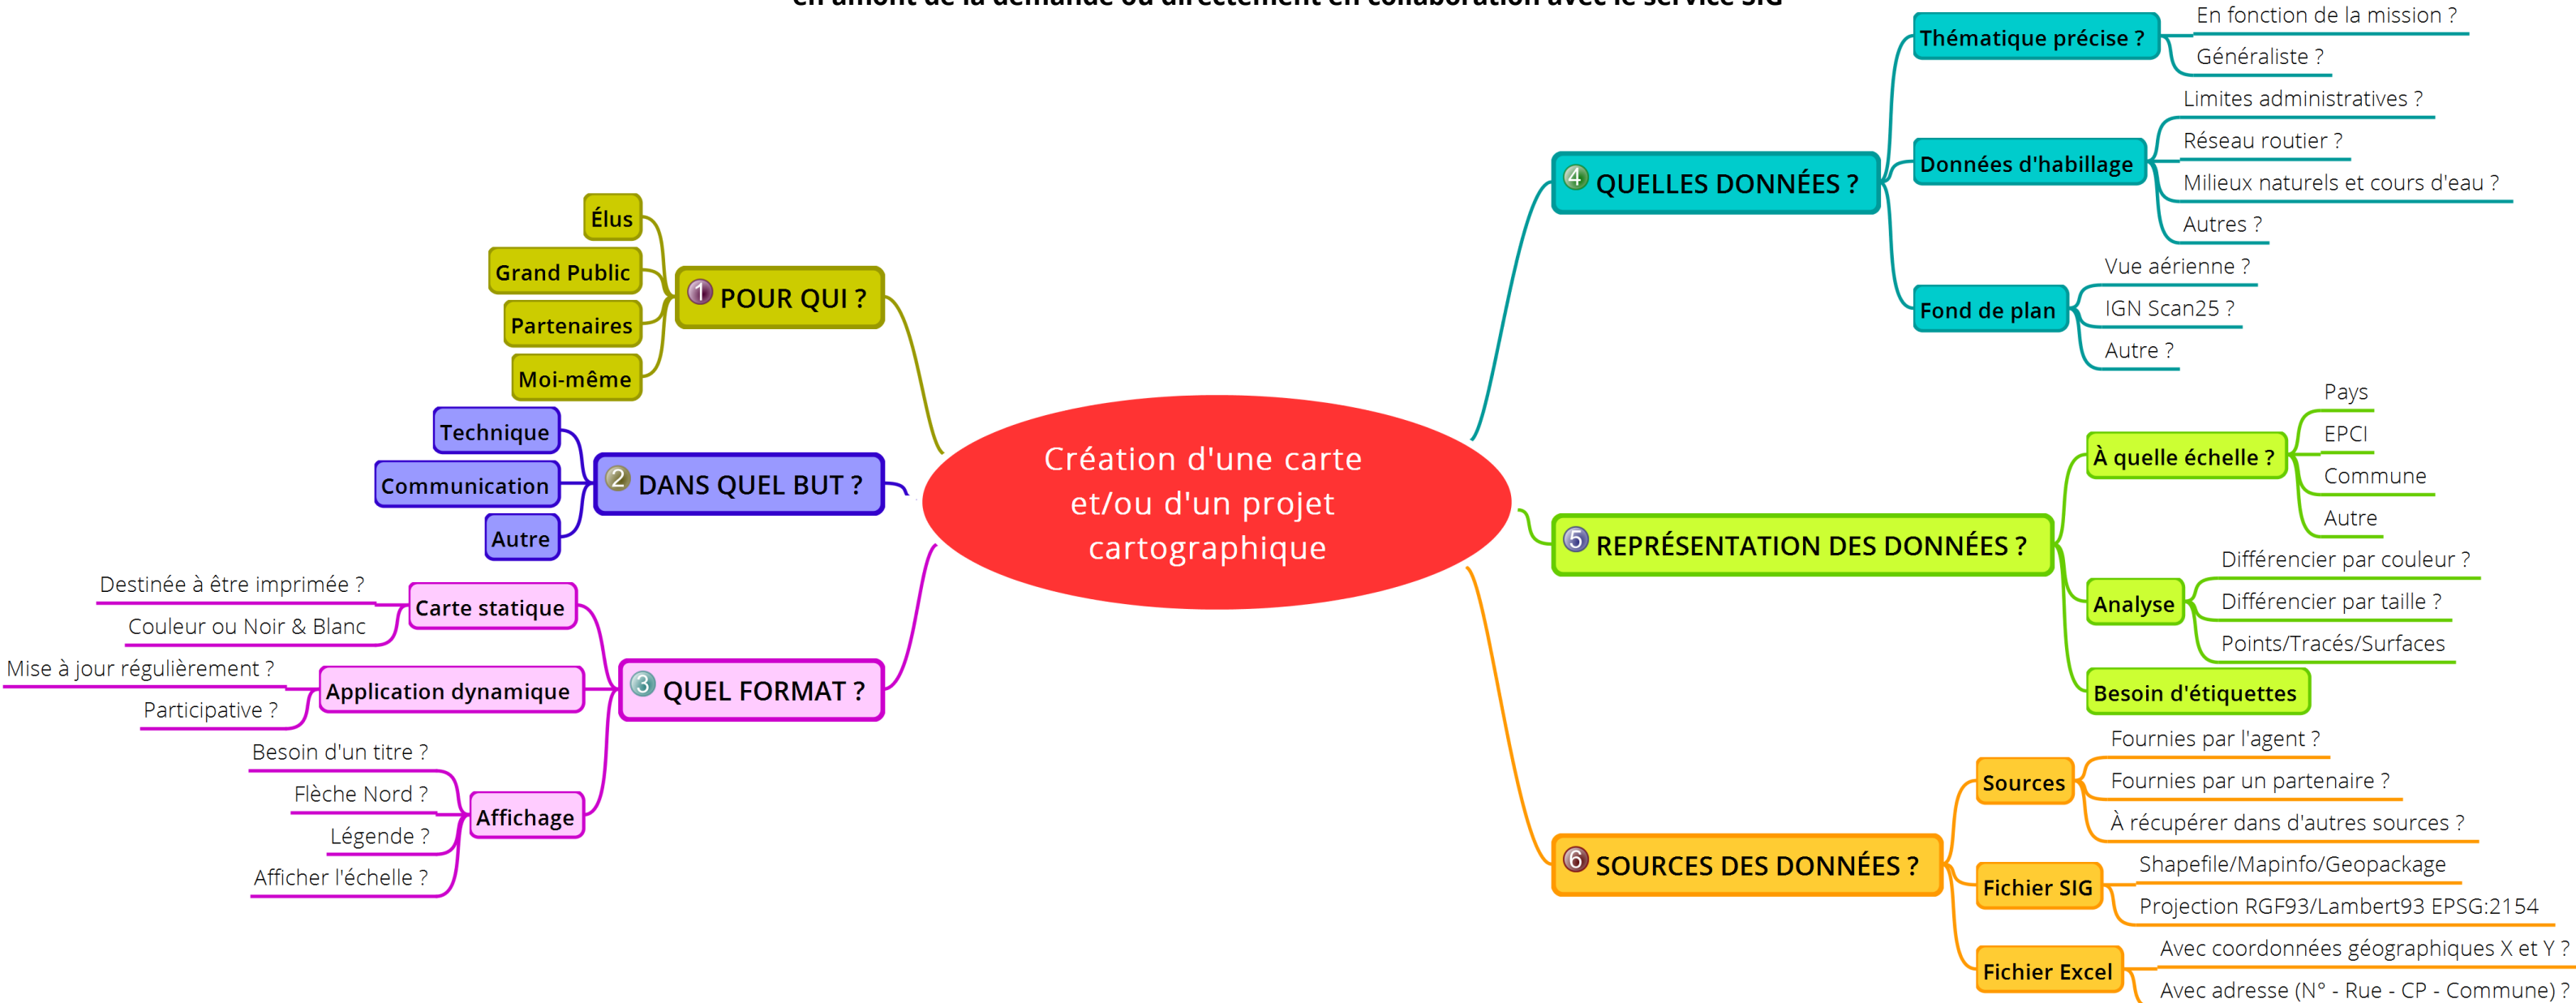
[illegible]

Création d'une carte et/ou d'un projet cartographique

1 POUR QUI ?
Élus
Grand Public
Partenaires
Moi-même

2 DANS QUEL BUT ?
Technique
Communication
Autre

3 QUEL FORMAT ?
Carte statique
Destinée à être imprimée ?
Couleur ou Noir & Blanc
Application dynamique
Mise à jour régulièrement ?
Participative ?
Affichage
Besoin d'un titre ?
Flèche Nord ?
Légende ?
Afficher l'échelle ?

4 QUELLES DONNÉES ?
Thématique précise ?
En fonction de la mission ?
Généraliste ?
Données d'habillage
Limites administratives ?
Réseau routier ?
Milieux naturels et cours d'eau ?
Autres ?
Fond de plan
Vue aérienne ?
IGN Scan25 ?
Autre ?

5 REPRÉSENTATION DES DONNÉES ?
À quelle échelle ?
Pays
EPCI
Commune
Autre
Analyse
Différencier par couleur ?
Différencier par taille ?
Points/Tracés/Surfaces
Besoin d'étiquettes

6 SOURCES DES DONNÉES ?
Sources
Fournies par l'agent ?
Fournies par un partenaire ?
À récupérer dans d'autres sources ?
Fichier SIG
Shapefile/Mapinfo/Geopackage
Projection RGF93/Lambert93 EPSG:2154
Fichier Excel
Avec coordonnées géographiques X et Y ?
Avec adresse (N° - Rue - CP - Commune) ?